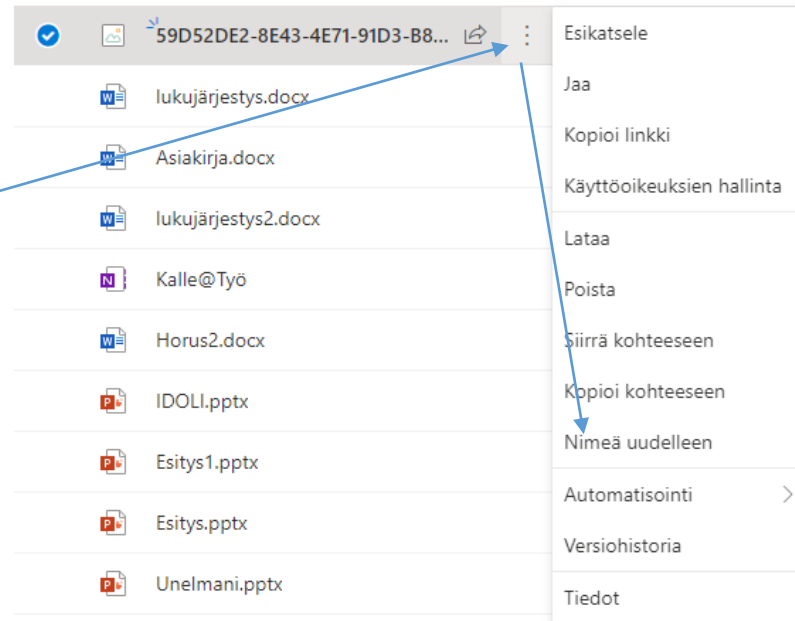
59D52DE2-8E43-4E71-91D3-B8...
lukujärjestys.docx
Asiakirja.docx
lukujärjestys2.docx
Kalle@Työ
Horus2.docx
IDOLI.pptx
Esitys1.pptx
Esitys.pptx
Unelmani.pptx

Esikatsele
Jaa
Kopioi linkki
Käyttöoikeuksien hallinta
Lataa
Poista
Siirrä kohteeseen
Kopioi kohteeseen
Nimeä uudelleen
Automatisointi
Versiohistoria
Tiedot